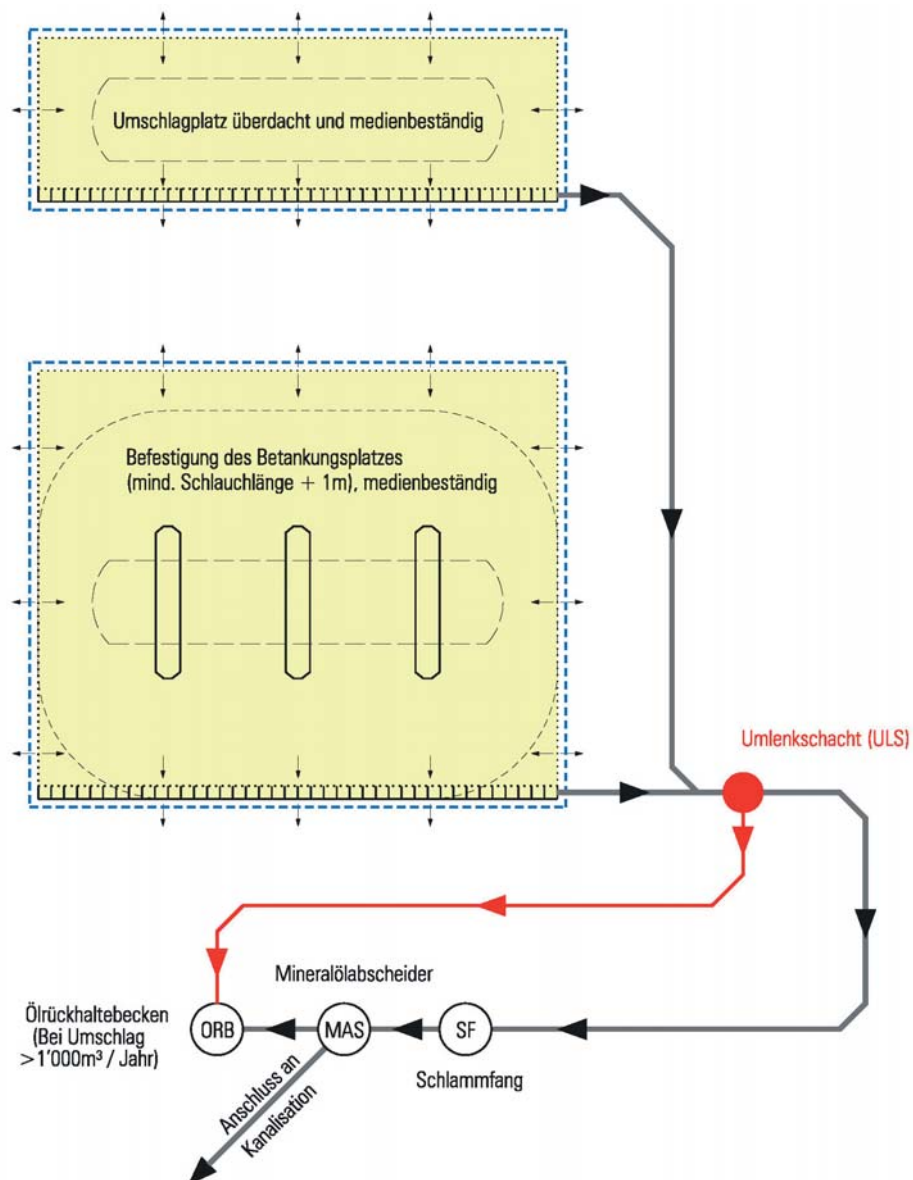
Umschlagplatz überdacht und medienbeständig

Befestigung des Betankungsplatzes (mind. Schlauchlänge + 1m), medienbeständig

Umlenkschacht (ULS)

Mineralölabscheider

Ölrückhaltebecken (Bei Umschlag >1'000m³ / Jahr)

ORB

MAS

SF

Schlammfang

Anschluss an Kanalisation